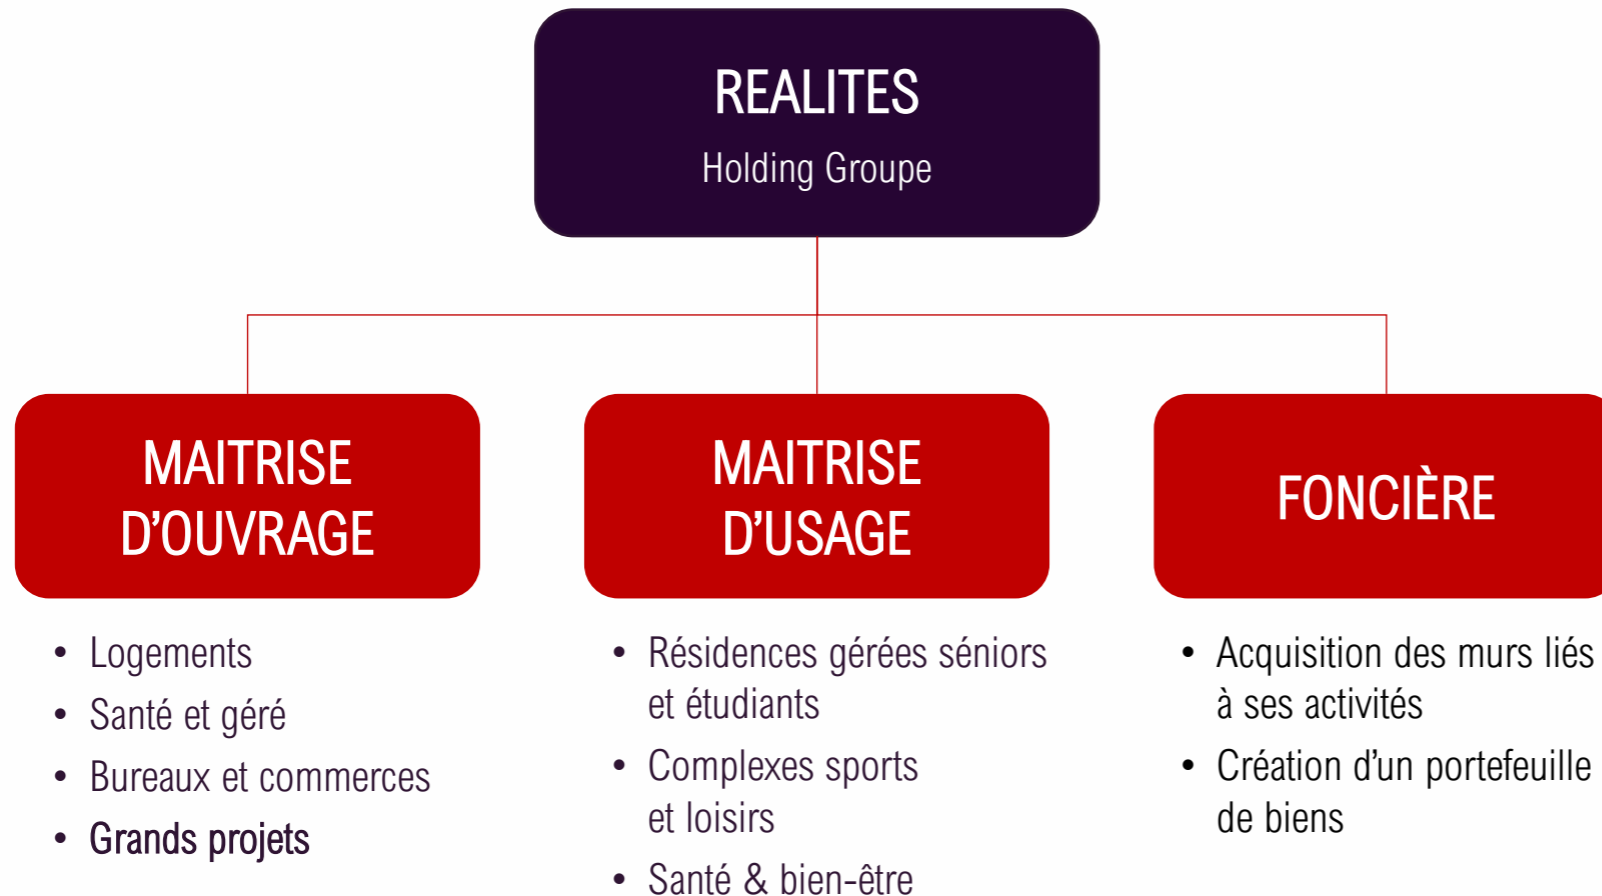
REALITES
Holding Groupe

MAITRISE D'OUVRAGE

- Logements
- Santé et géré
- Bureaux et commerces
- Grands projets

MAITRISE D'USAGE

- Résidences gérées séniors et étudiants
- Complexes sports et loisirs
- Santé & bien-être

FONCIÈRE

- Acquisition des murs liés à ses activités
- Création d'un portefeuille de biens